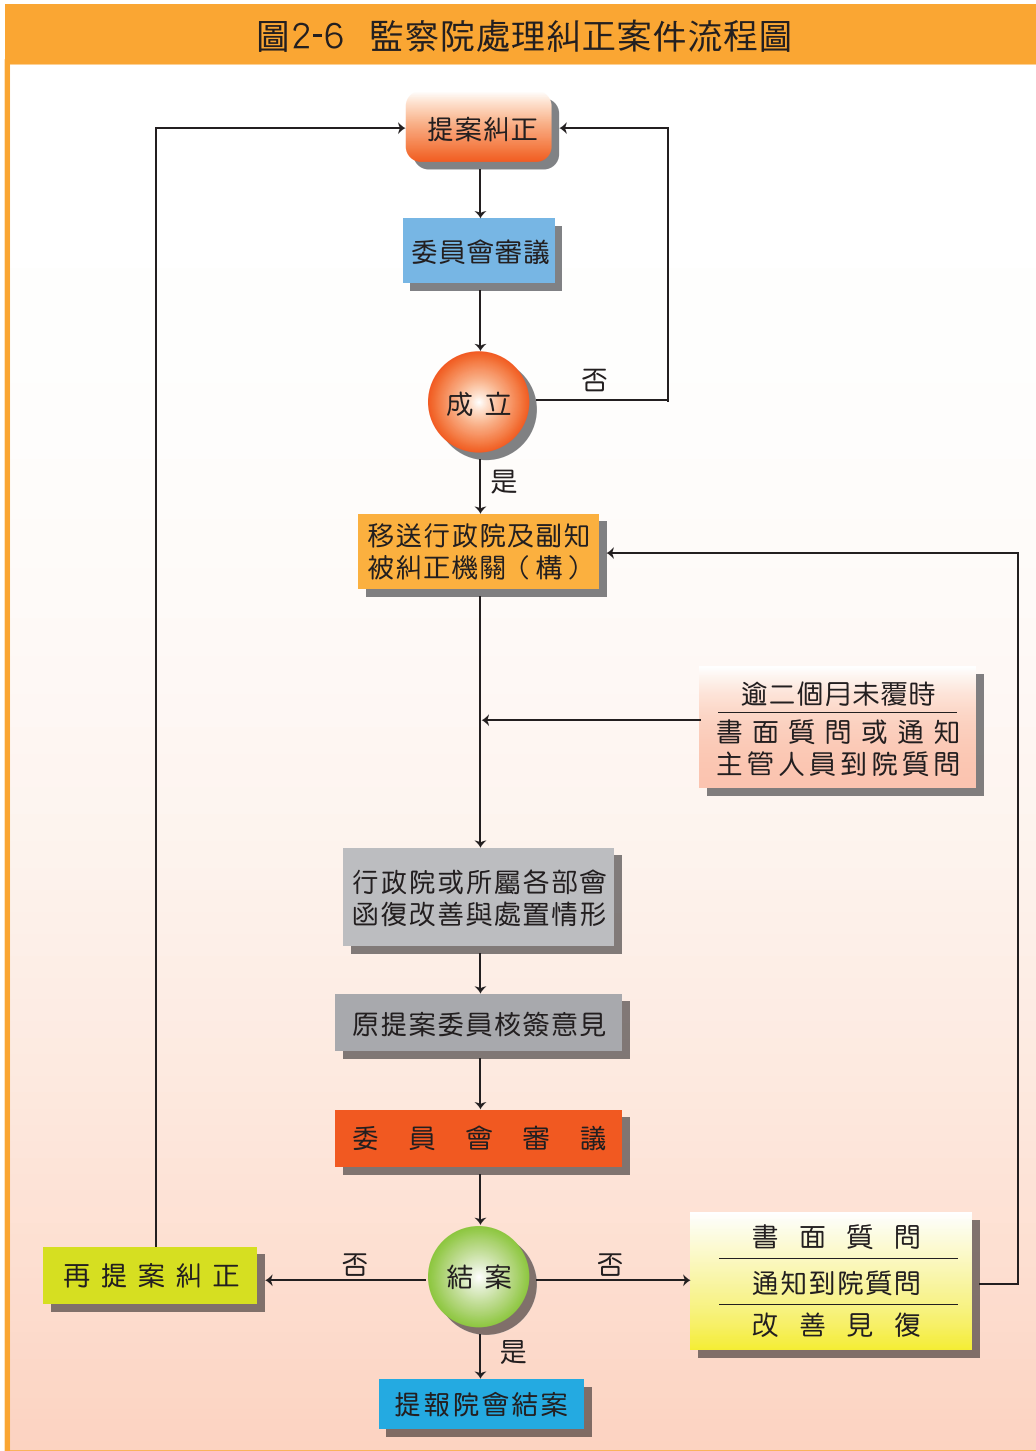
圖2-6 監察院處理糾正案件流程圖

提案糾正

委員會審議

成 立

否

是

移送行政院及副知被糾正機關（構）

逾二個月未覆時
書面質問或通知主管人員到院質問

行政院或所屬各部會函復改善與處置情形

原提案委員核簽意見

委 員 會 審 議

再提案糾正

否

結 案

否

書 面 質 問
通知到院質問
改 善 見 復

是

提報院會結案